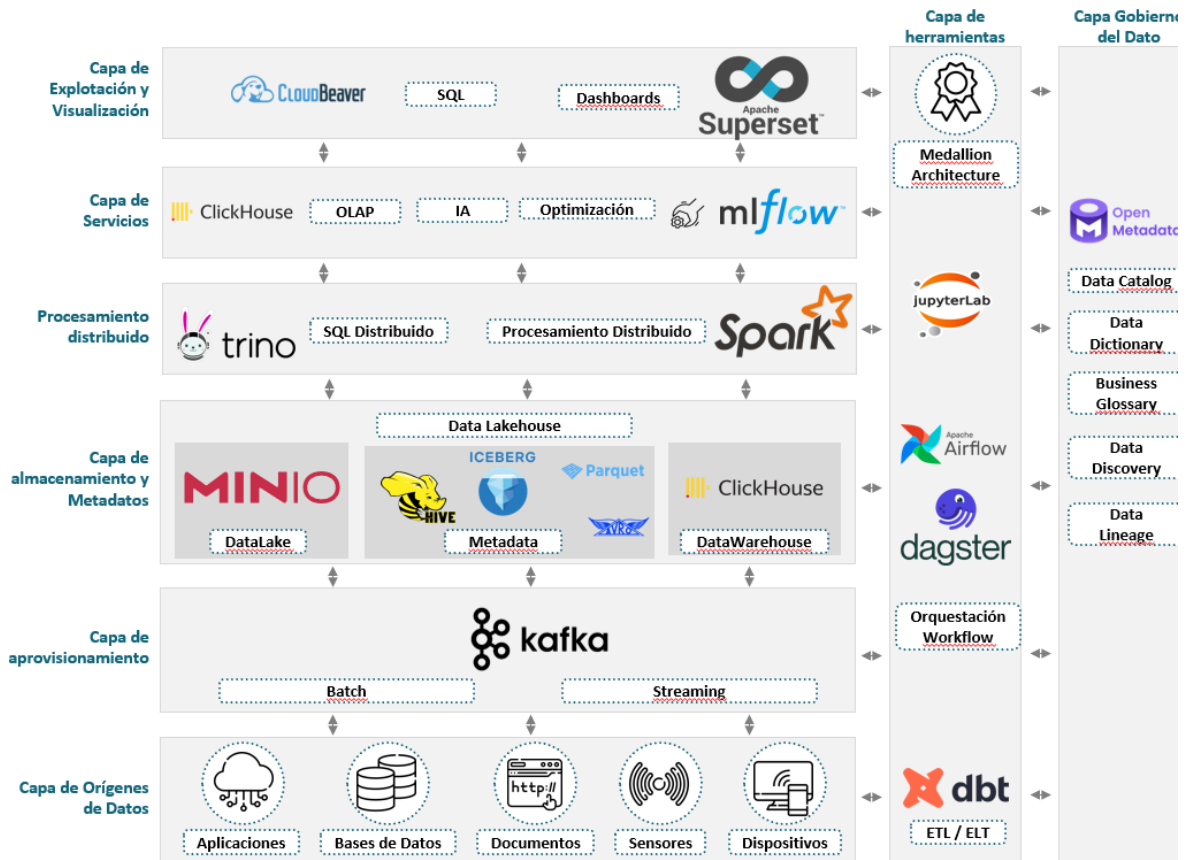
Capa de herramientas

Capa Gobierno del Dato

Capa de Explotación y Visualización

CloudBeaver

SQL

Dashboards

Apache Superset

Medallion Architecture

Capa de Servicios

ClickHouse

OLAP

IA

Optimización

mlflow

Open Metadata

Data Catalog

Procesamiento distribuido

trino

SQL Distribuido

Procesamiento Distribuido

Spark

jupyterLab

Data Dictionary

Business Glossary

Capa de almacenamiento y Metadatos

Data Lakehouse

MINIO

ICEBERG

Parquet

HIVE

AVRO

ClickHouse

DataLake

Metadata

DataWarehouse

Apache Airflow

dagster

Data Discovery

Data Lineage

Capa de aprovisionamiento

kafka

Batch

Streaming

Orquestación Workflow

Capa de Orígenes de Datos

http://

Aplicaciones

Bases de Datos

Documentos

Sensores

Dispositivos

dbt

ETL / ELT